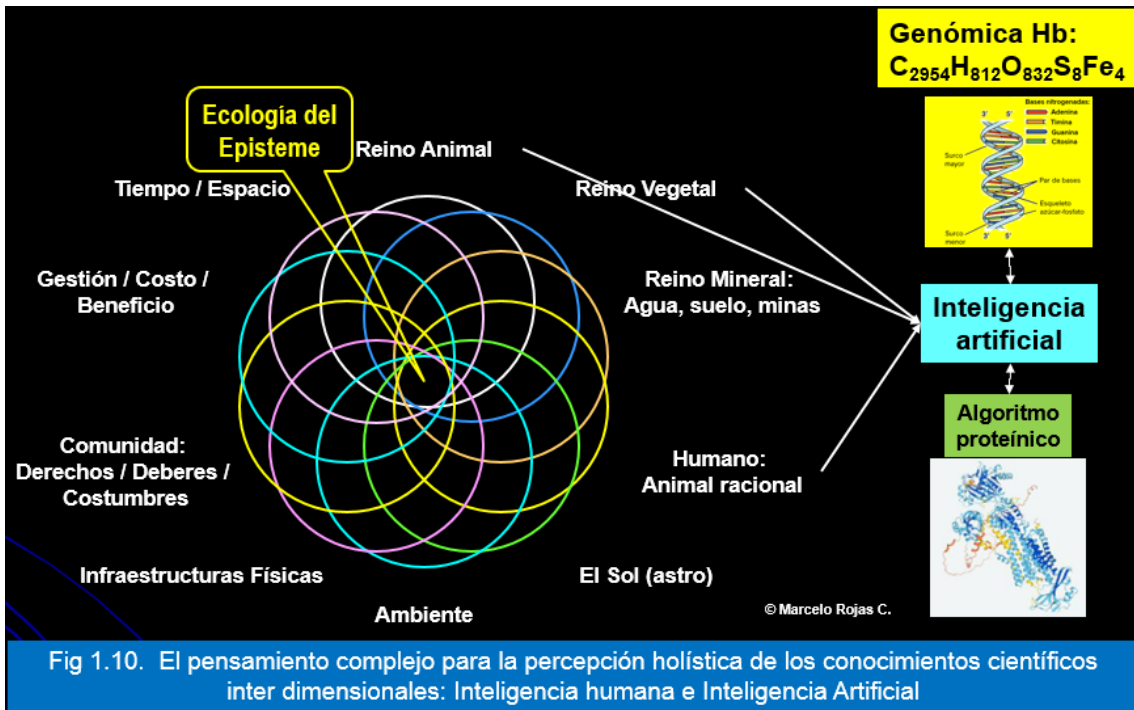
Ecología del Episteme

Reino Animal

Tiempo / Espacio

Reino Vegetal

Gestión / Costo / Beneficio

Reino Mineral: Agua, suelo, minas

Comunidad: Derechos / Deberes / Costumbres

Humano: Animal racional

Infraestructuras Físicas

El Sol (astro)

Ambiente

Genómica Hb: $C_{2954}H_{812}O_{832}S_8Fe_4$

Bases nitrogenadas: Adenina, Timina, Guanina, Citosina

Surco mayor

Par de bases

Esqueleto azúcar-fosfato

Surco menor

3' 5'

3' 5'

Inteligencia artificial

Algoritmo proteínico

© Marcelo Rojas C.

Fig 1.10. El pensamiento complejo para la percepción holística de los conocimientos científicos inter dimensionales: Inteligencia humana e Inteligencia Artificial